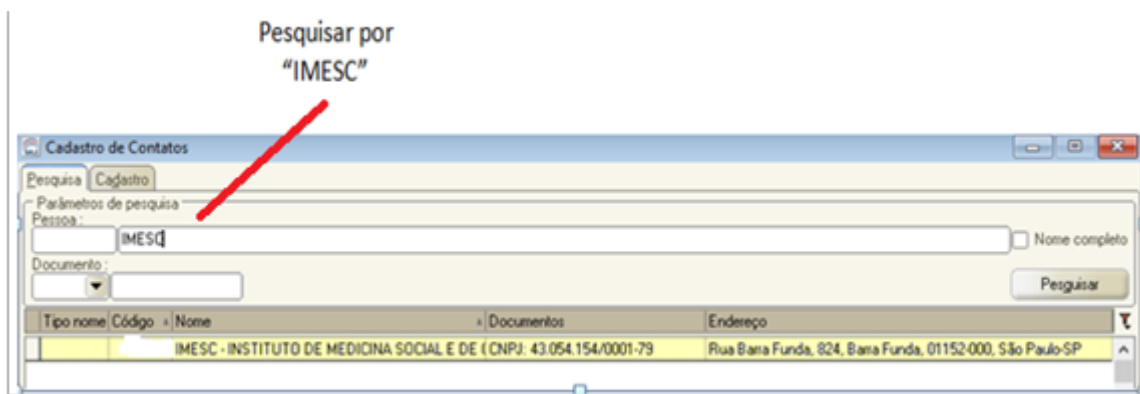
Pesquisar por "IMESC"

Cadastro de Contatos

Pesquisa | Cadastro

Parâmetros de pesquisa
Pessoa :
IMESC
Nome completo
Documento :
Pesquisar

| Tipo nome | Código | Nome | Documentos | Endereço |
|---|---|---|---|---|
| | | IMESC - INSTITUTO DE MEDICINA SOCIAL E DE ( | CNPJ: 43.054.154/0001-79 | Rua Barra Funda, 824, Barra Funda, 01152-000, São Paulo-SP |